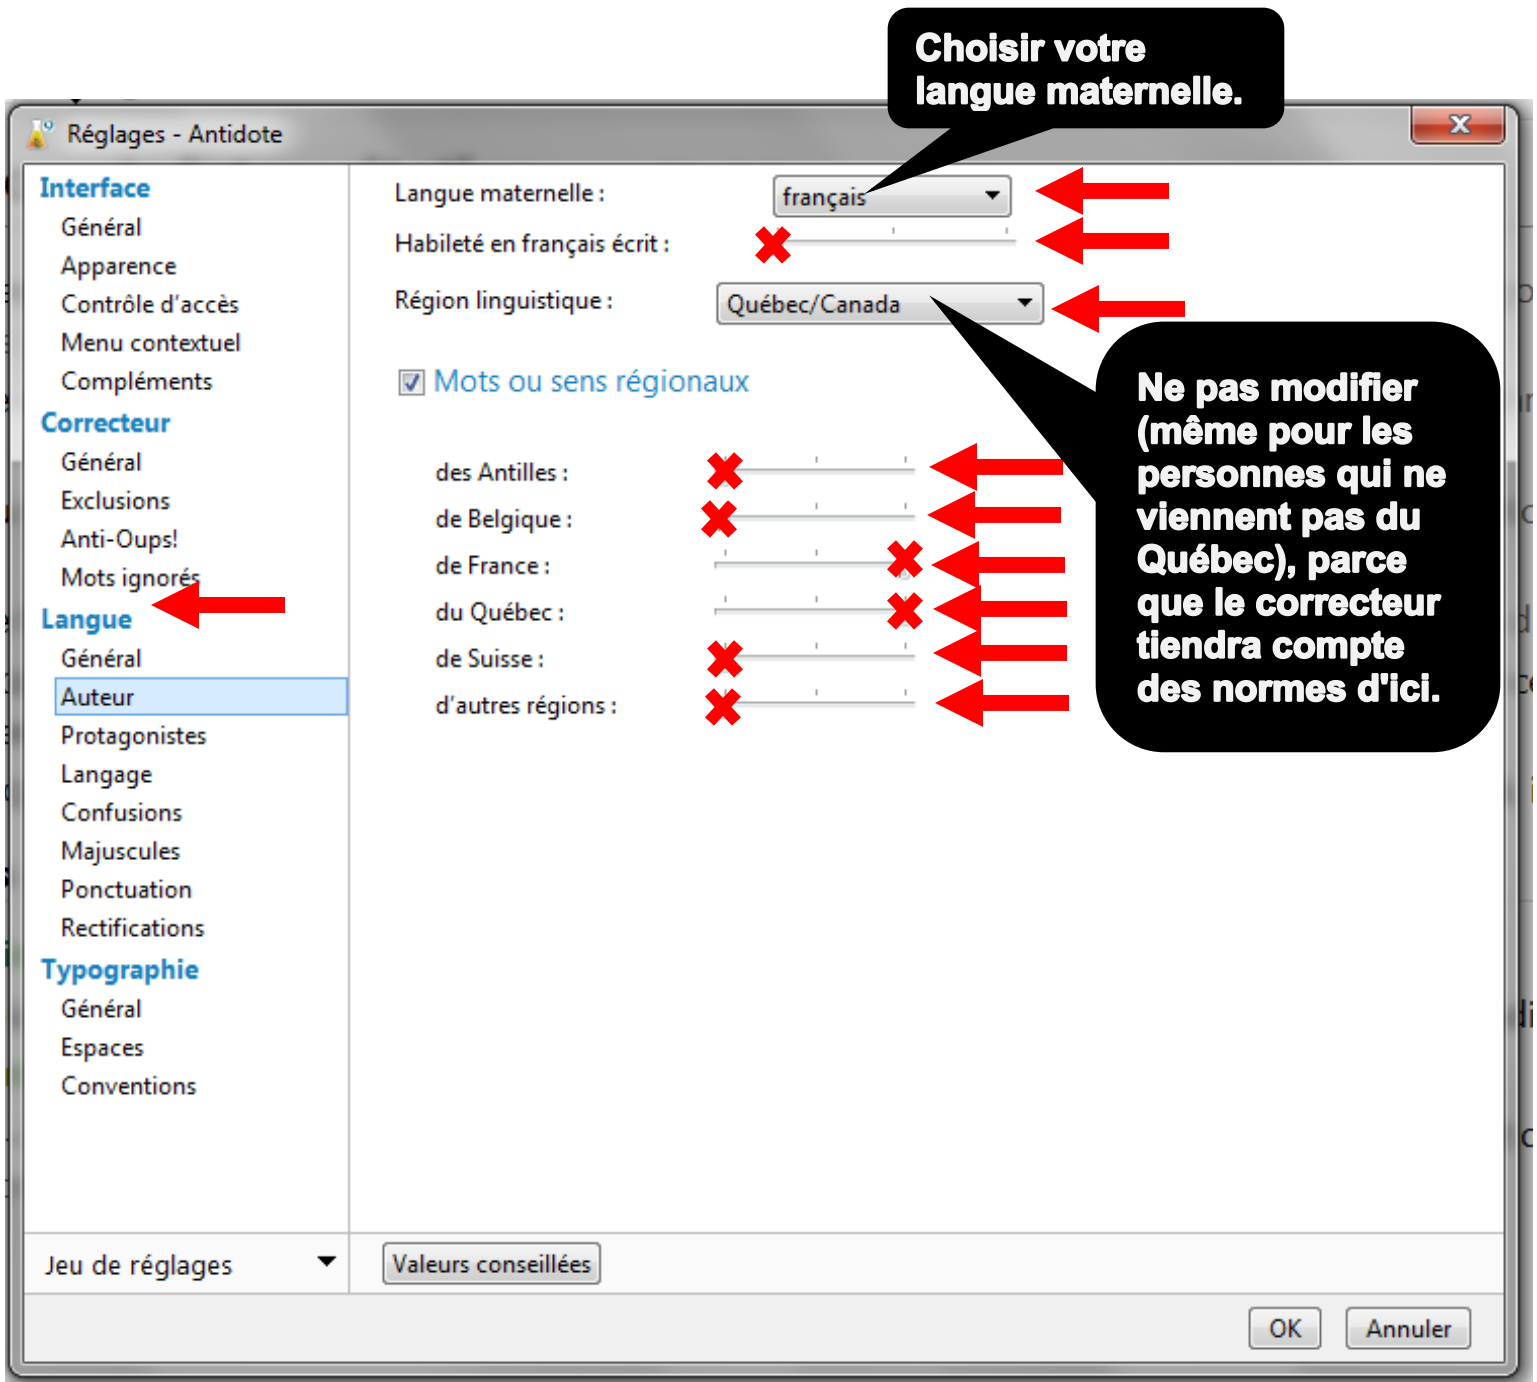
Choisir votre langue maternelle.

Réglages - Antidote

Interface
Général
Apparence
Contrôle d'accès
Menu contextuel
Compléments
Correcteur
Général
Exclusions
Anti-Oups!
Mots ignorés
Langue
Général
Auteur
Protagonistes
Langage
Confusions
Majuscules
Ponctuation
Rectifications
Typographie
Général
Espaces
Conventions

Langue maternelle : français
Habileté en français écrit :
Région linguistique : Québec/Canada

Mots ou sens régionaux

des Antilles :
de Belgique :
de France :
du Québec :
de Suisse :
d'autres régions :

Ne pas modifier (même pour les personnes qui ne viennent pas du Québec), parce que le correcteur tiendra compte des normes d'ici.

Jeu de réglages
Valeurs conseillées
OK
Annuler